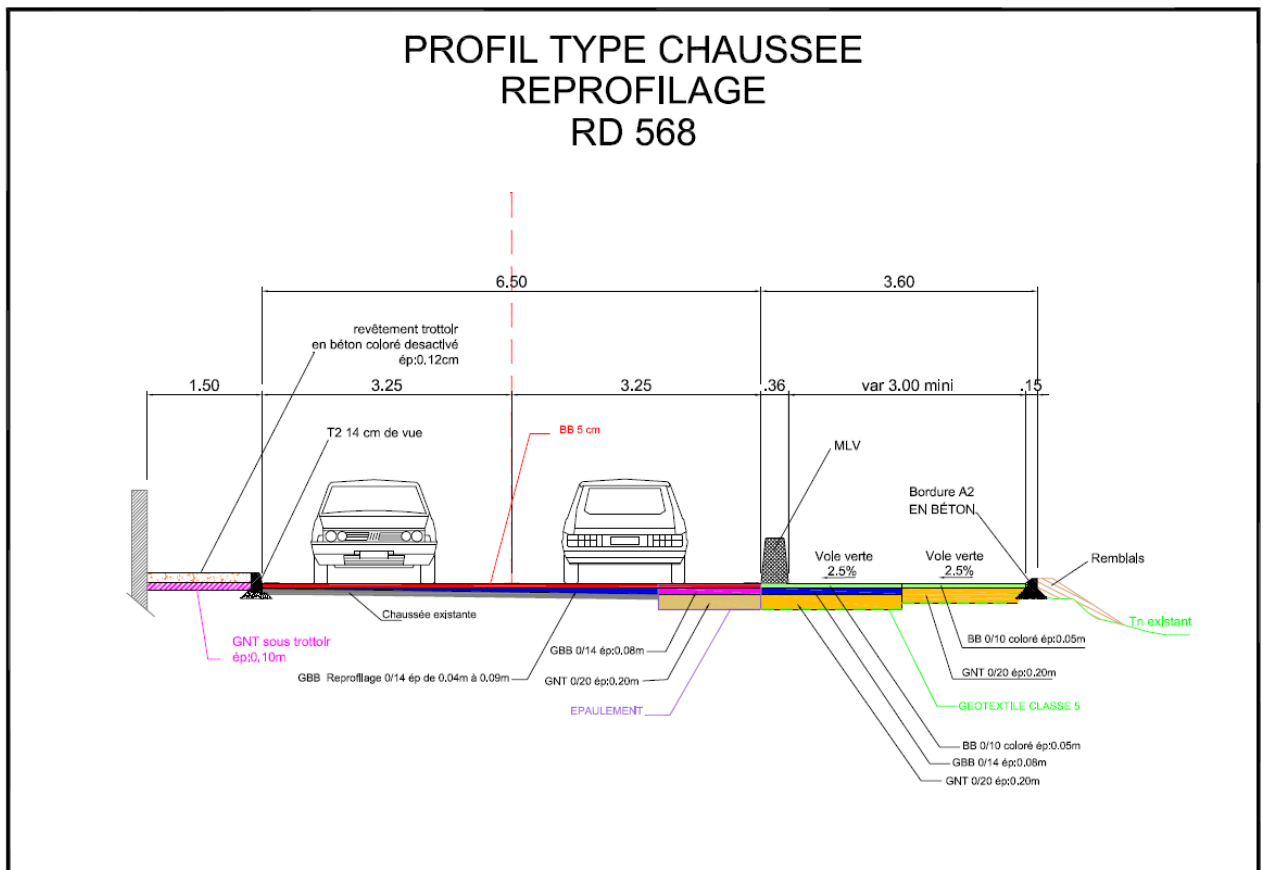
PROFIL TYPE CHAUSSEE
REPROFILAGE
RD 568

6.50

3.60

revêtement trottoir en béton coloré desactivé ép:0.12cm

1.50

3.25

3.25

.36

var 3.00 mini

.15

T2 14 cm de vue

BB 5 cm

MLV

Bordure A2 EN BÉTON

Voie verte 2.5%

Voie verte 2.5%

Remblais

Tn existant

Chaussée existante

GNT sous trottoir ép:0.10m

GBB 0/14 ép:0.08m

GBB Reprofilage 0/14 ép de 0.04m à 0.09m

GNT 0/20 ép:0.20m

EPAULEMENT

BB 0/10 coloré ép:0.05m

GNT 0/20 ép:0.20m

GEOTEXTILE CLASSE 5

BB 0/10 coloré ép:0.05m

GBB 0/14 ép:0.08m

GNT 0/20 ép:0.20m